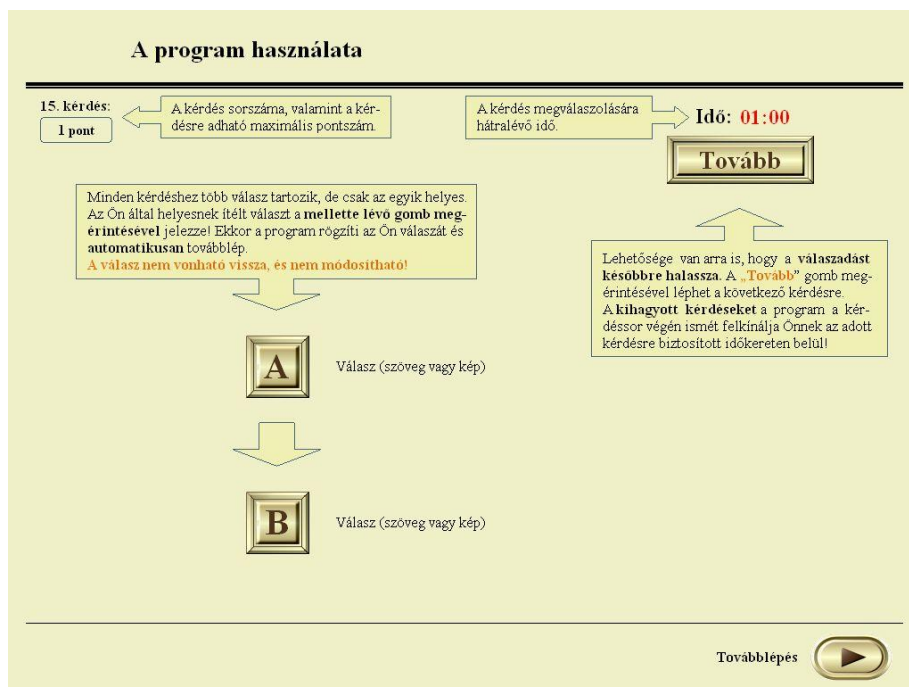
A program használata

15. kérdés:
1 pont

A kérdés sorszáma, valamint a kérdésre adható maximális pontszám.

A kérdés megválaszolására hátralévő idő.

Idő: 01:00

Tovább

Minden kérdéshez több válasz tartozik, de csak az egyik helyes. Az Ön által helyesnek ítélt választ a mellette lévő gomb megérintésével jelezze! Ekkor a program rögzíti az Ön válaszát és automatikusan továbblép.
A válasz nem vonható vissza, és nem módosítható!

Lehetősége van arra is, hogy a válaszadást későbbre halassza. A „Tovább" gomb megérintésével léphet a következő kérdésre.
A kihagyott kérdéseket a program a kérdéssor végén ismét felkínálja Önnek az adott kérdésre biztosított időkereten belül!

A

Válasz (szöveg vagy kép)

B

Válasz (szöveg vagy kép)

Továbblépés